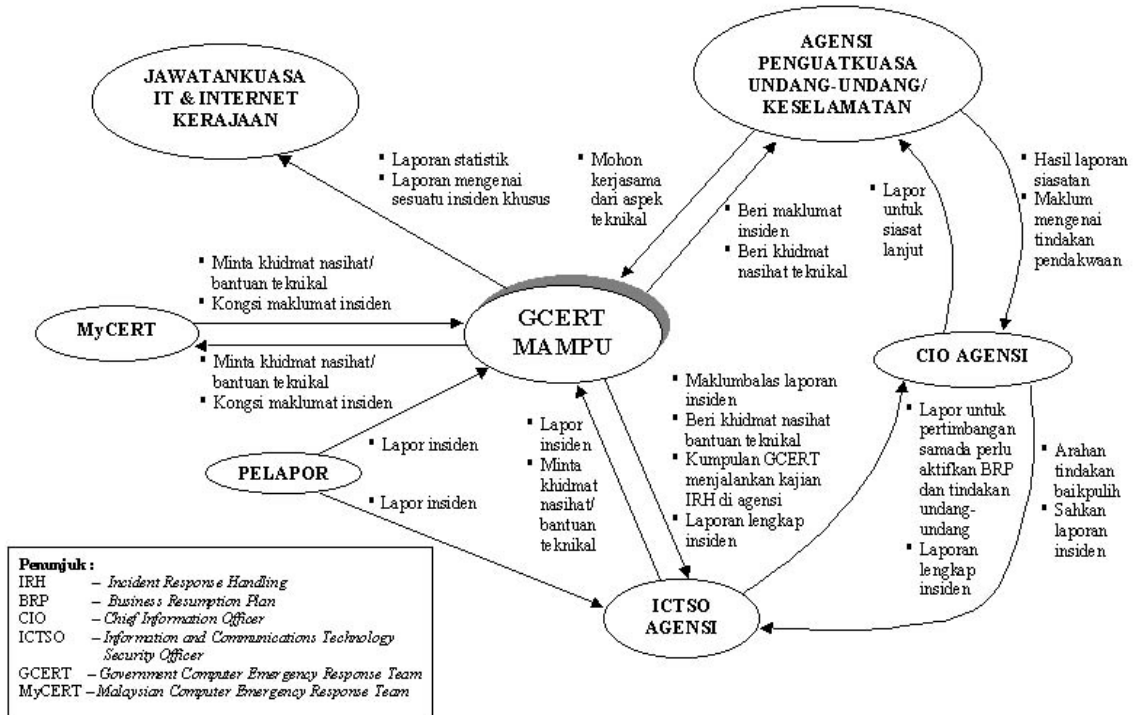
JAWATANKUASA IT & INTERNET KERAJAAN

AGENSI PENGUATKUASA UNDANG-UNDANG/ KESELAMATAN

▪ Laporan statistik
▪ Laporan mengenai sesuatu insiden khusus

▪ Mohon kerjasama dari aspek teknikal

▪ Beri maklumat insiden
▪ Beri khidmat nasihat teknikal

▪ Lapor untuk siasat lanjut

▪ Hasil laporan siasatan
▪ Maklum mengenai tindakan pendakwaan

▪ Minta khidmat nasihat/ bantuan teknikal
▪ Kongsi maklumat insiden

MyCERT

GCERT MAMPU

▪ Minta khidmat nasihat/ bantuan teknikal
▪ Kongsi maklumat insiden

CIO AGENSI

▪ Maklumbalas laporan insiden
▪ Beri khidmat nasihat bantuan teknikal
▪ Kumpulan GCERT menjalankan kajian IRH di agensi
▪ Laporan lengkap insiden

▪ Lapor insiden
▪ Minta khidmat nasihat/ bantuan teknikal

▪ Lapor insiden

PELAPOR

▪ Lapor insiden

▪ Lapor untuk pertimbangan samada perlu aktifkan BRP dan tindakan undang-undang
▪ Laporan lengkap insiden

▪ Arahan tindakan baikpulih
▪ Sahkan laporan insiden

ICTSO AGENSI

Penunjuk :
IRH – Incident Response Handling
BRP – Business Resumption Plan
CIO – Chief Information Officer
ICTSO – Information and Communications Technology Security Officer
GCERT – Government Computer Emergency Response Team
MyCERT – Malaysian Computer Emergency Response Team